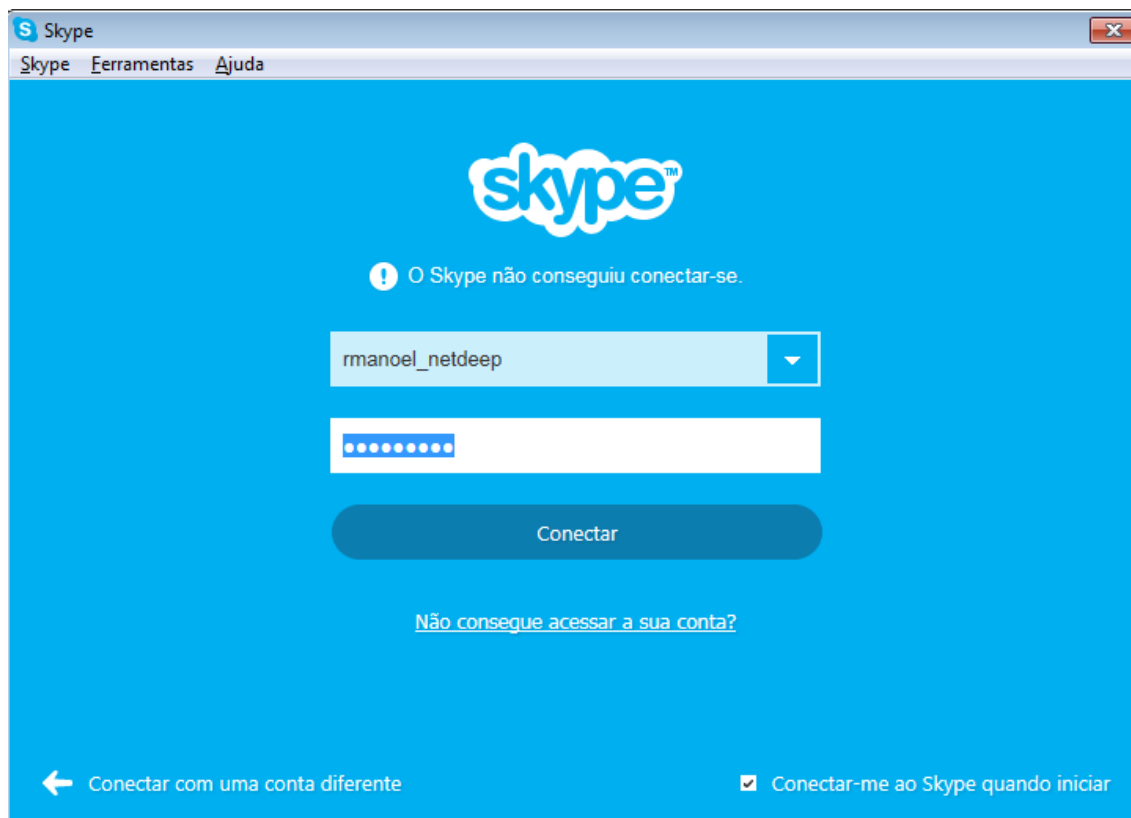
Skype
Skype Ferramentas Ajuda

skype

O Skype não conseguiu conectar-se.

rmanoel_netdeep

●●●●●●●●●

Conectar

Não consegue acessar a sua conta?

Conectar com uma conta diferente

Conectar-me ao Skype quando iniciar